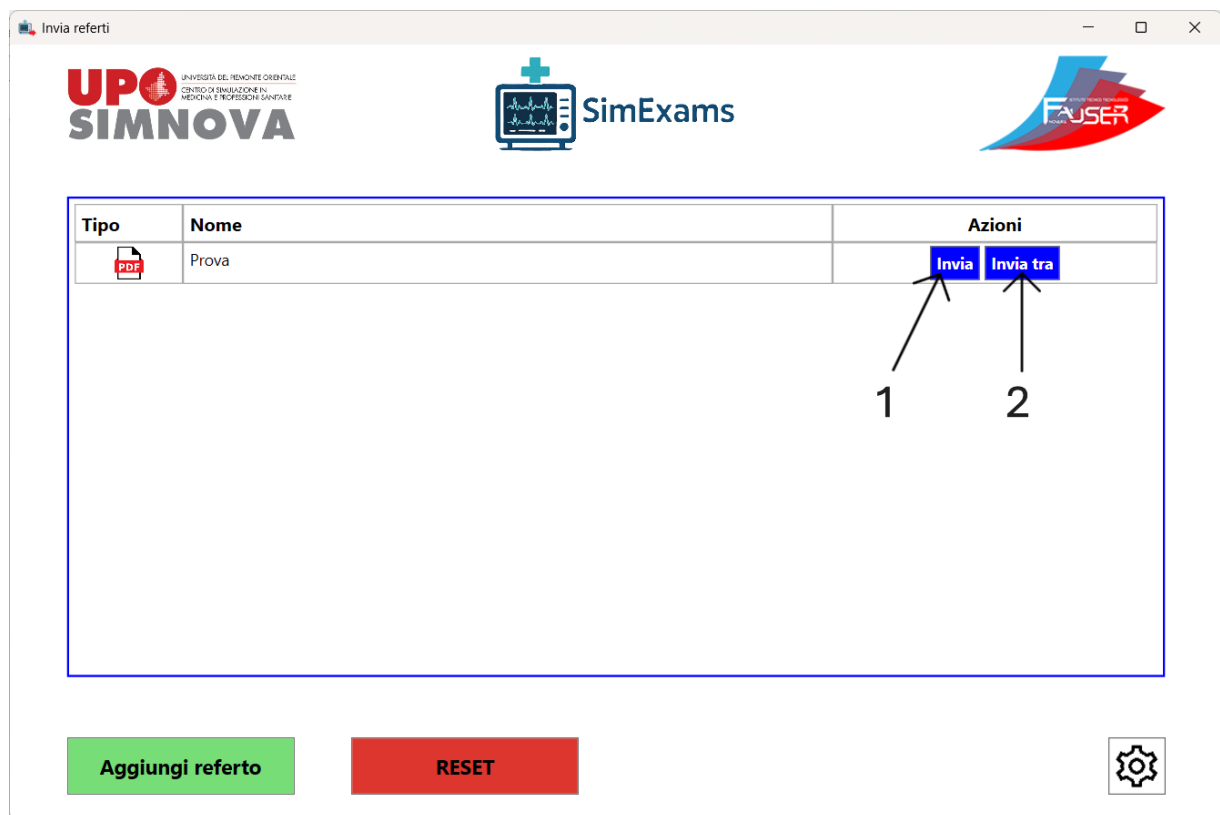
Invia referti

UPO UNIVERSITÀ DEL PIEMONTE ORIENTALE CENTRO DI SIMULAZIONE IN MEDICINA E PROFESSIONI SANITARIE
SIMNOVA

SimExams

ISTITUTO TECNICO TECNOLOGICO NOVARA FAUSER

| Tipo | Nome | Azioni |
|---|---|---|
| PDF | Prova | Invia Invia tra |

1

2

Aggiungi referto

RESET